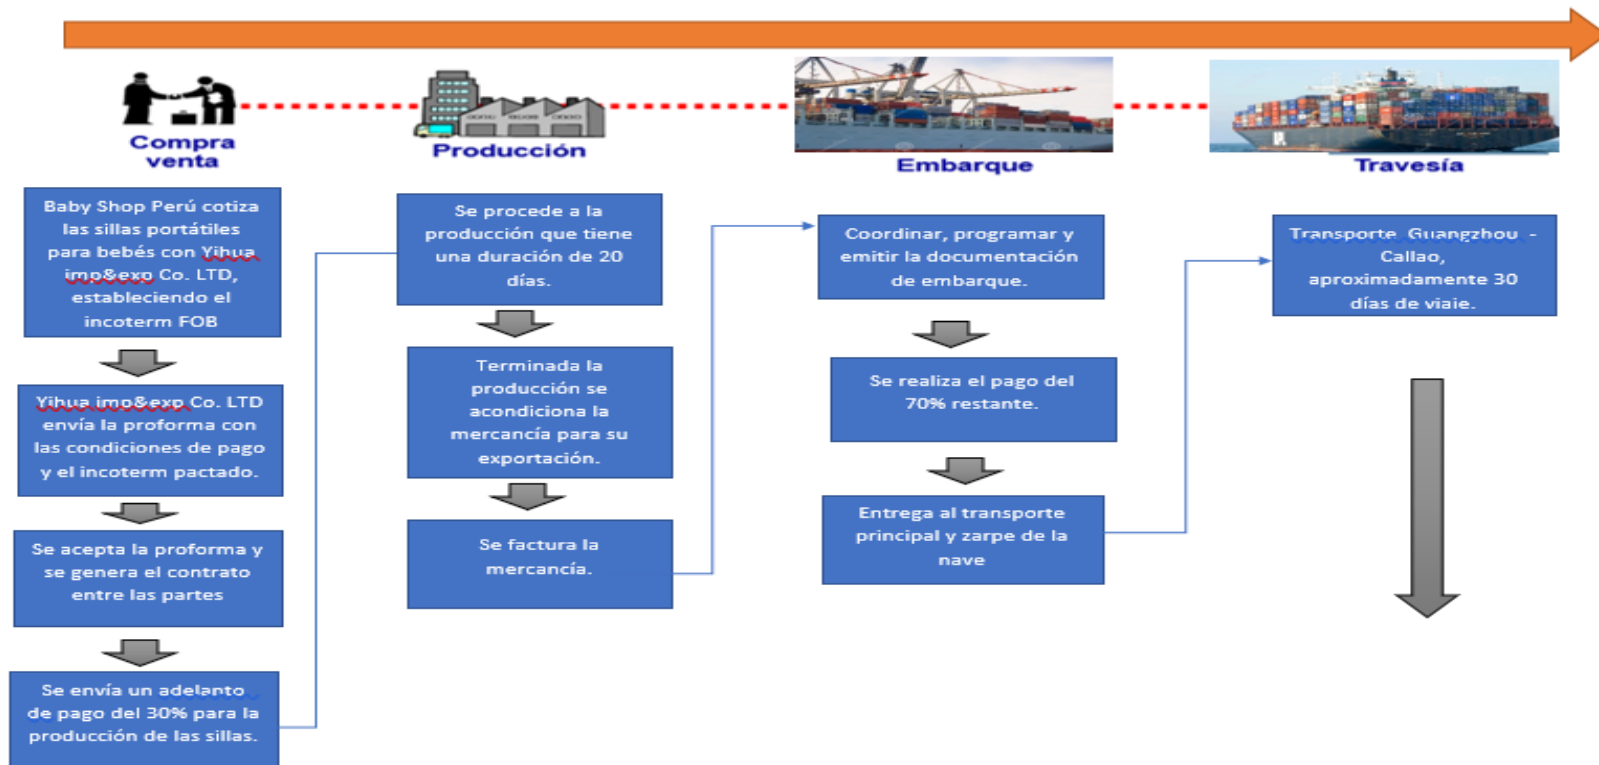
Compra venta

Producción

Embarque

Travesía

Baby Shop Perú cotiza las sillas portátiles para bebés con Yihua imp&exp Co. LTD, estableciendo el incoterm FOB

Yihua imp&exp Co. LTD envía la proforma con las condiciones de pago y el incoterm pactado.

Se acepta la proforma y se genera el contrato entre las partes

Se envía un adelanto de pago del 30% para la producción de las sillas.

Se procede a la producción que tiene una duración de 20 días.

Terminada la producción se acondiciona la mercancía para su exportación.

Se factura la mercancía.

Coordinar, programar y emitir la documentación de embarque.

Se realiza el pago del 70% restante.

Entrega al transporte principal y zarpe de la nave

Transporte Guangzhou - Callao, aproximadamente 30 días de viaje.